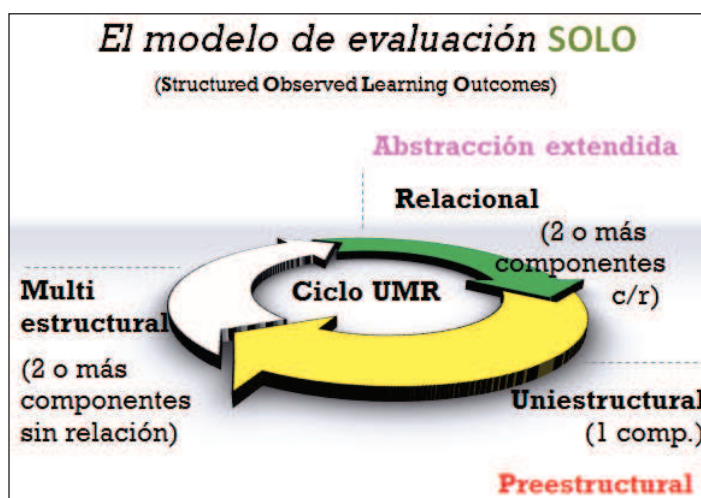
El modelo de evaluación SOLO

(Structured Observed Learning Outcomes)

Abstracción extendida

Relacional

(2 o más componentes c/r)

Multi estructural

(2 o más componentes sin relación)

Ciclo UMR

Uniestructural

(1 comp.)

Preestructural